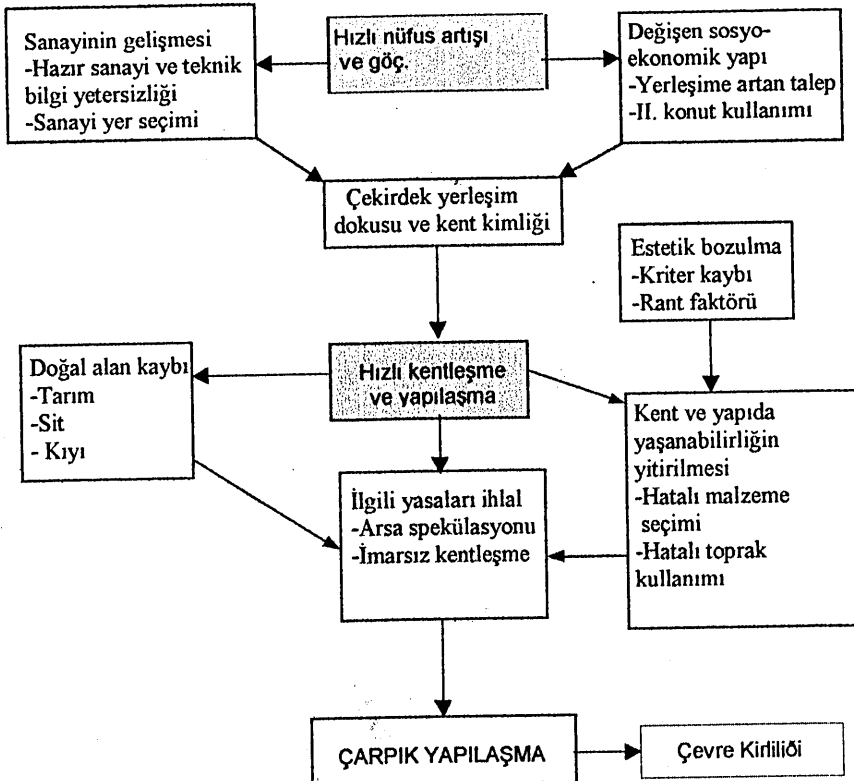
Hızlı nüfus artışı ve göç.

Sanayinin gelişmesi
-Hazır sanayi ve teknik bilgi yetersizliği
-Sanayi yer seçimi

Değişen sosyo-ekonomik yapı
-Yerleşime artan talep
-II. konut kullanımı

Çekirdek yerleşim dokusu ve kent kimliği

Estetik bozulma
-Kriter kaybı
-Rant faktörü

Doğal alan kaybı
-Tarım
-Sit
- Kıyı

Hızlı kentleşme ve yapılaşma

Kent ve yapıda yaşanabilirliğin yitirilmesi
-Hatalı malzeme seçimi
-Hatalı toprak kullanımı

İlgili yasaları ihlal
-Arsa spekülasyonu
-İmarsız kentleşme

ÇARPIK YAPILAŞMA

Çevre Kirliliği